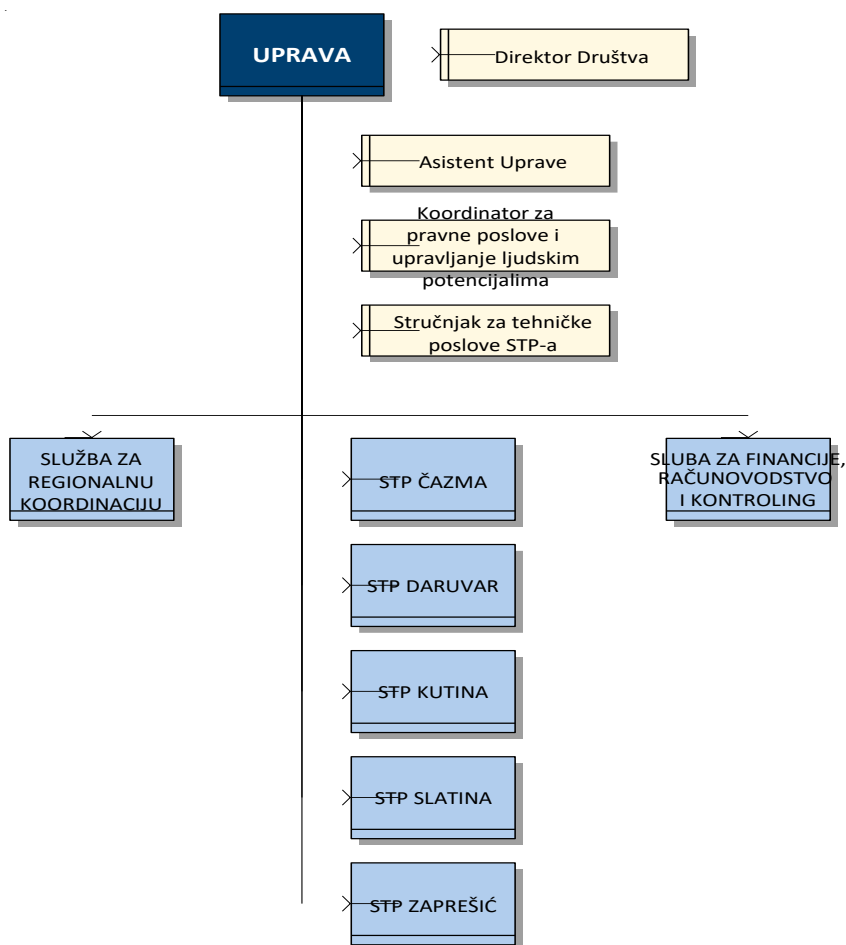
UPRAVA

Direktor Društva

Asistent Uprave

Koordinator za pravne poslove i upravljanje ljudskim potencijalima

Stručnjak za tehničke poslove STP-a

SLUŽBA ZA REGIONALNU KOORDINACIJU

STP ČAZMA

STP DARUVAR

STP KUTINA

STP SLATINA

STP ZAPREŠIĆ

SLUBA ZA FINANCIJE, RAČUNOVODSTVO I KONTROLING